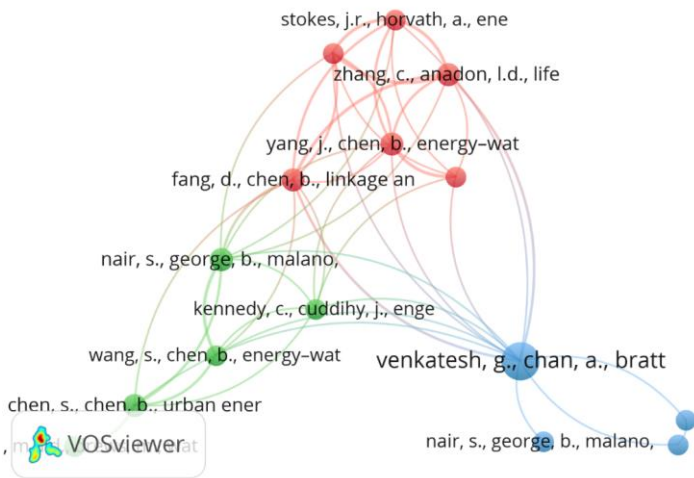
stokes, j.r., horvath, a., ene
zhang, c., anadon, l.d., life
yang, j., chen, b., energy–wat
fang, d., chen, b., linkage an
nair, s., george, b., malano,
kennedy, c., cuddihy, j., enge
wang, s., chen, b., energy–wat
venkatesh, g., chan, a., bratt
chen, s., chen, b., urban ener
, m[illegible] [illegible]at
VOSviewer
nair, s., george, b., malano,